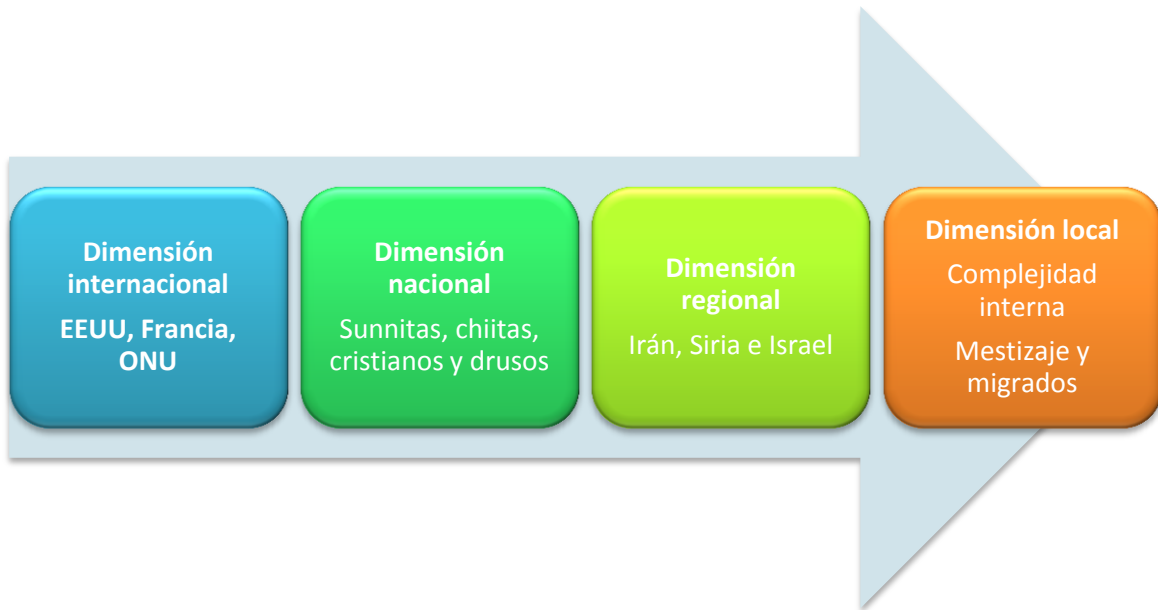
Dimensión internacional

EEUU, Francia, ONU

Dimensión nacional

Sunnitas, chiitas, cristianos y drusos

Dimensión regional

Irán, Siria e Israel

Dimensión local

Complejidad interna

Mestizaje y migrados